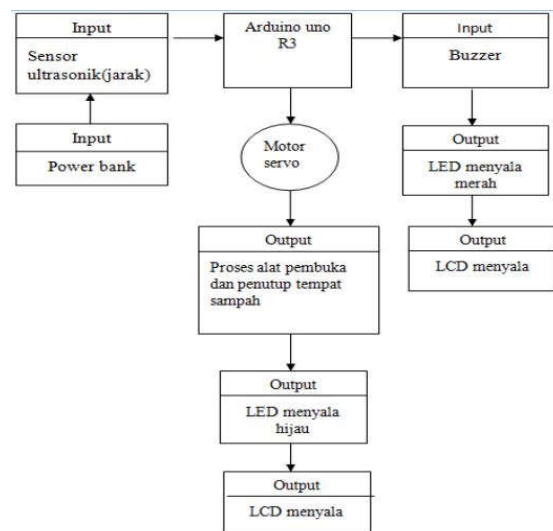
Input

Sensor ultrasonik(jarak)

Input

Power bank

Arduino uno R3

Motor servo

Output

Proses alat pembuka dan penutup tempat sampah

Output

LED menyala hijau

Output

LCD menyala

Input

Buzzer

Output

LED menyala merah

Output

LCD menyala